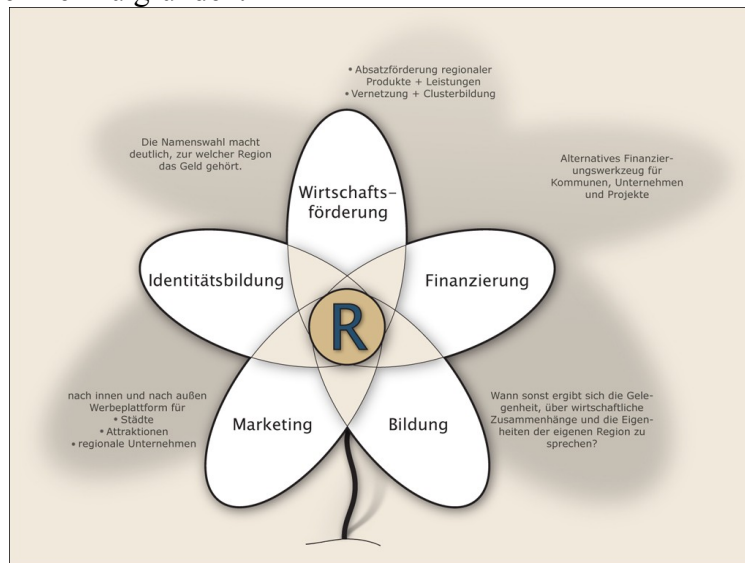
• Absatzförderung regionaler Produkte + Leistungen
• Vernetzung + Clusterbildung

Die Namenswahl macht deutlich, zur welcher Region das Geld gehört.

Alternatives Finanzierungswerkzeug für Kommunen, Unternehmen und Projekte

Wirtschaftsförderung

Identitätsbildung

Finanzierung

R

Marketing

Bildung

nach innen und nach außen Werbeplattform für
• Städte
• Attraktionen
• regionale Unternehmen

Wann sonst ergibt sich die Gelegenheit, über wirtschaftliche Zusammenhänge und die Eigenheiten der eigenen Region zu sprechen?